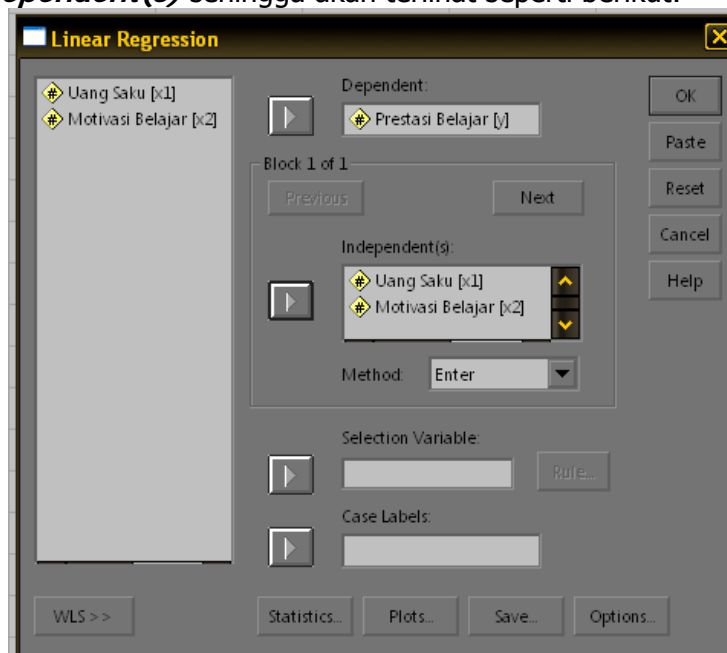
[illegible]ependent(s) sehingga akan terlihat seperti berikut:

Linear Regression

Uang Saku [x1]
Motivasi Belajar [x2]

Dependent:
Prestasi Belajar [y]

Block 1 of 1
Previous
Next

Independent(s):
Uang Saku [x1]
Motivasi Belajar [x2]

Method: Enter

Selection Variable:
Rule...

Case Labels:

WLS >>
Statistics...
Plots...
Save...
Options...

OK
Paste
Reset
Cancel
Help